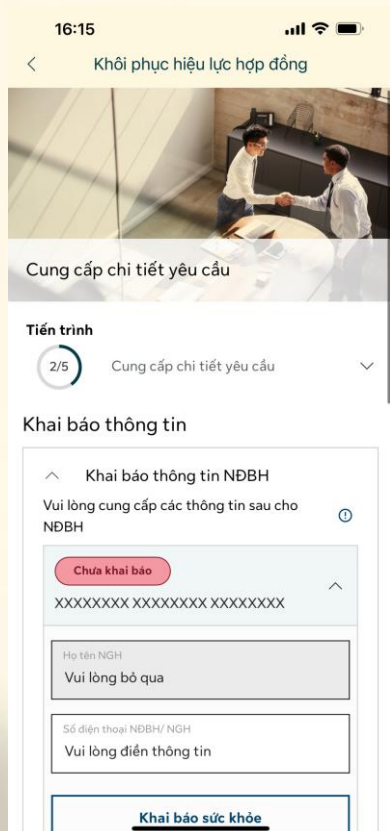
16:15

<

Khôi phục hiệu lực hợp đồng

Cung cấp chi tiết yêu cầu

Tiến trình

2/5

Cung cấp chi tiết yêu cầu

Khai báo thông tin

Khai báo thông tin NĐBH

Vui lòng cung cấp các thông tin sau cho NĐBH

Chưa khai báo

XXXXXXXX XXXXXXXX XXXXXXXX

Họ tên NGH

Vui lòng bỏ qua

Số điện thoại NĐBH/ NGH

Vui lòng điền thông tin

Khai báo sức khỏe